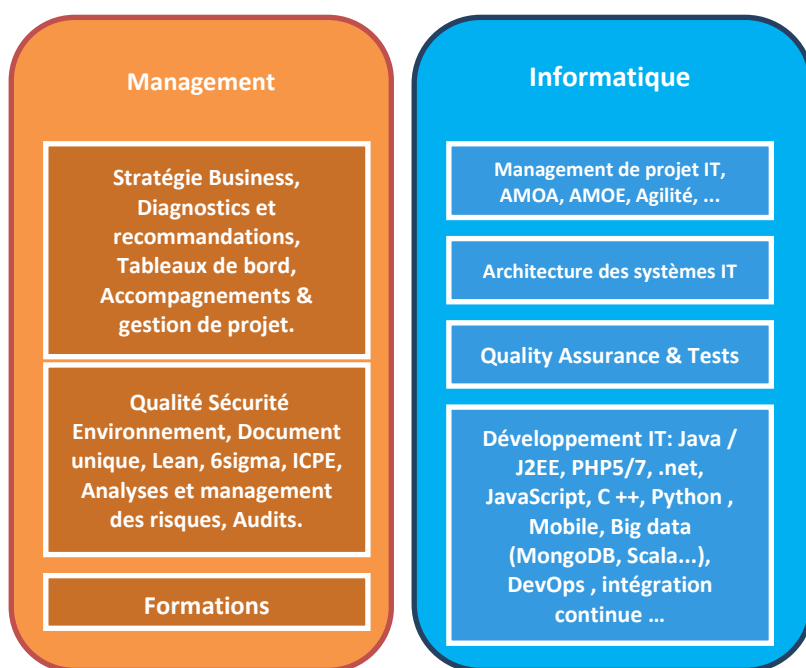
Management

Stratégie Business, Diagnostics et recommandations, Tableaux de bord, Accompagnements & gestion de projet.

Qualité Sécurité Environnement, Document unique, Lean, 6sigma, ICPE, Analyses et management des risques, Audits.

Formations

Informatique

Management de projet IT, AMOA, AMOE, Agilité, ...

Architecture des systèmes IT

Quality Assurance & Tests

Développement IT: Java / J2EE, PHP5/7, .net, JavaScript, C ++, Python , Mobile, Big data (MongoDB, Scala...), DevOps , intégration continue …